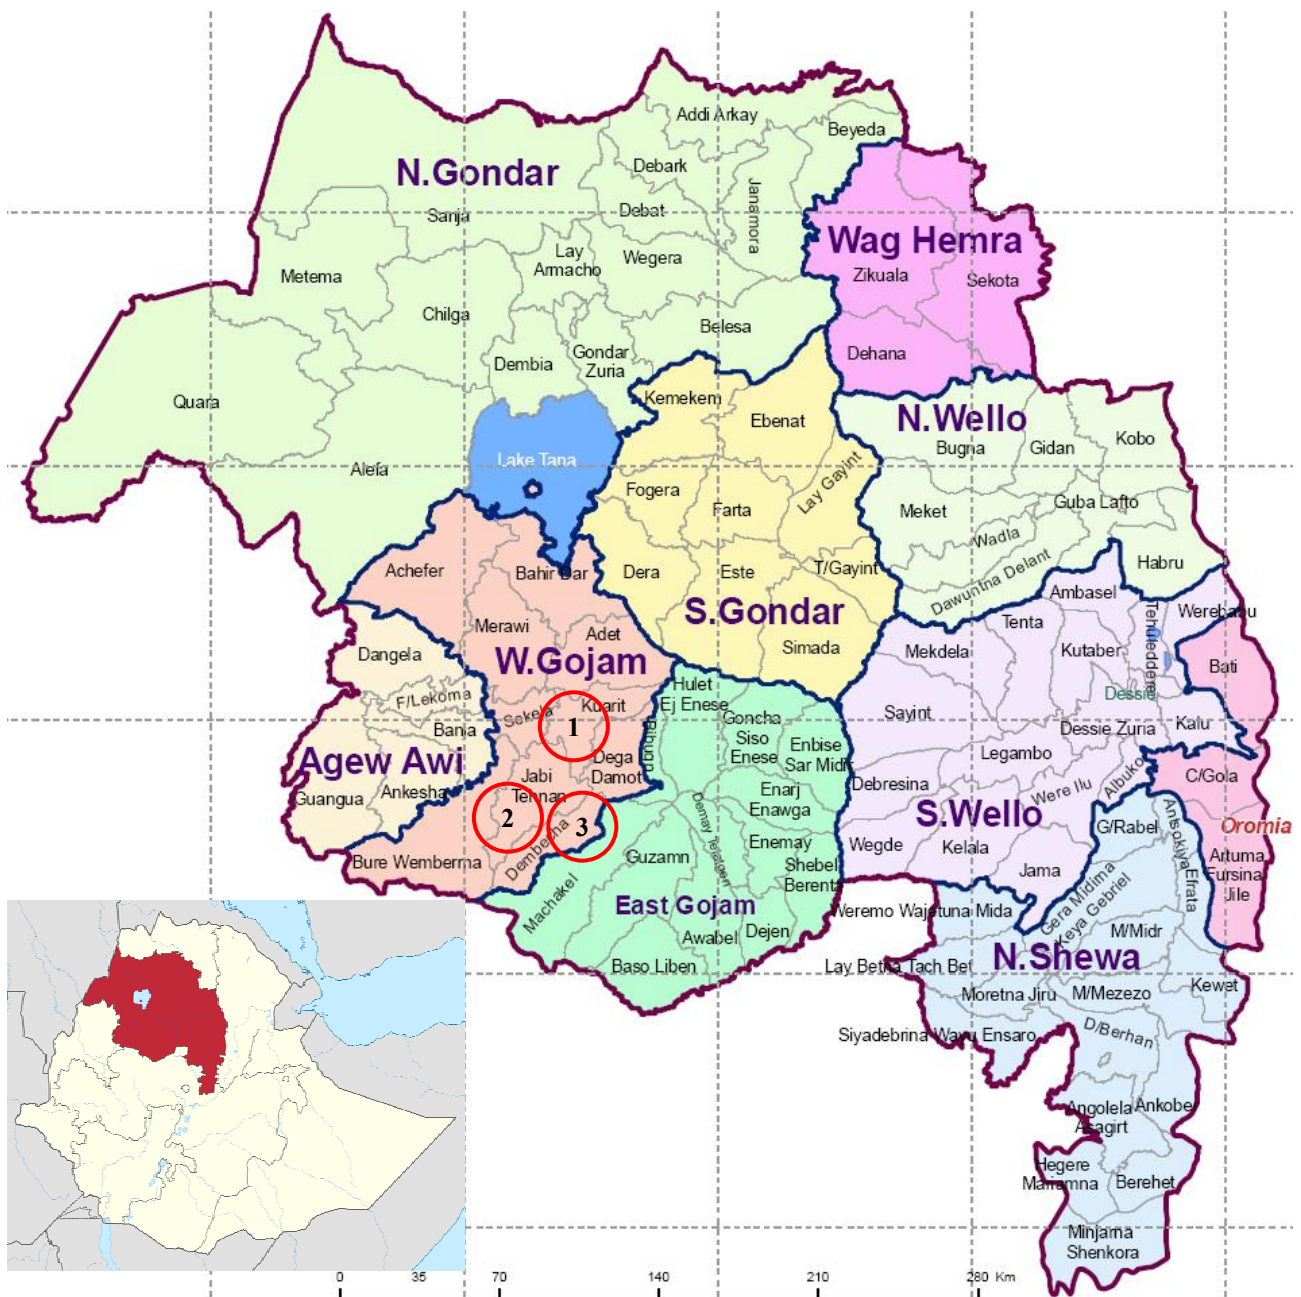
N.Gondar
Addi Arkay
Beyeda
Debark
Debat
Janamora
Sanja
Lay Armacho
Wegera
Metema
Chilga
Belesa
Gondar Zuria
Dembia
Quara
Lake Tana
Alefa
Wag Hemra
Zikuala
Sekota
Dehana
Kemekem
Ebenat
N.Wello
Bugna
Gidan
Kobo
Lay Gayint
Fogera
Farta
Meket
Guba Lafto
Wadla
Dera
Este
T/Gayint
Habru
Dawunt na Delant
Achefer
Bahir Dar
S.Gondar
Ambasel
Tenta
Tehuledere
Werebabu
Merawi
Adet
Simada
Mekdela
Kutaber
Dangela
W.Gojam
Bati
Dessie
F/Lekoma
Hulet Ej Enese
Goncha Siso Enese
Sayint
Kalu
Bania
Sekela
Kuarit
Dessie Zuria
1
Enbise Sar Midir
Legambo
Agew Awi
Jabi Tehnan
Dega Damot
Bibugn
Enarj Enawga
Debresina
Were Ilu
Albuko
C/Gola
Guangua
Ankesha
Oromia
2
3
Dembecha
Demay Telitgen
Enemay
S.Wello
G/Rabel
Antsokiya Efrata
Guzamn
Wegde
Kelala
Artuma Fursina Jile
Bure Wemberma
Shebel Berenta
Jama
East Gojam
Machakel
Gera Midima
Keya Gebriel
Weremo Wajetuna Mida
Awabel
Dejen
M/Midr
Baso Liben
Lay Betna Tach Bet
N.Shewa
Kewet
Moretna Jiru
M/Mezezo
D/Berhan
Siyadebrina Wayu Ensaro
Angolela Asagirt
Ankober
Hegere Mariamna
Berehet
Minjarna Shenkora
0 35 70 140 210 280 Km